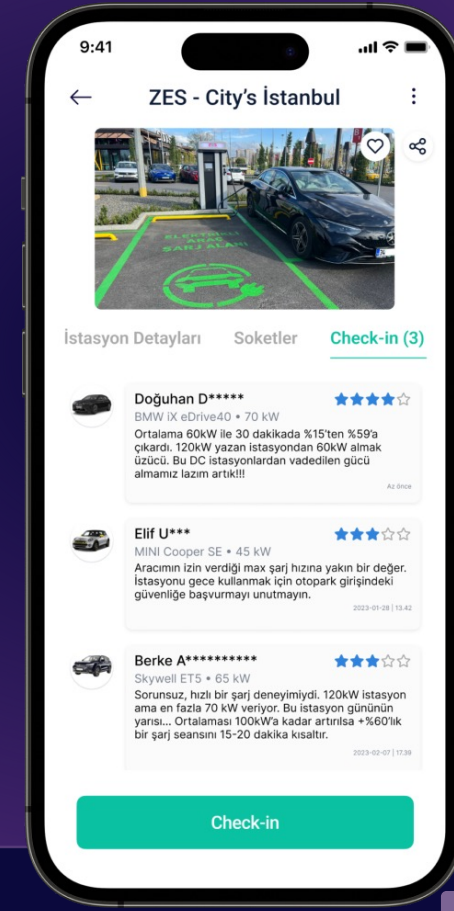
9:41

ZES - City's İstanbul

ELEKTRİKLİ ARAÇ ŞARJ ALANI

İstasyon Detayları Soketler Check-in (3)

Doğuhan D*****
BMW iX eDrive40 • 70 kW
Ortalama 60kW ile 30 dakikada %15'ten %59'a çıkardı. 120kW yazan istasyondan 60kW almak üzücü. Bu DC istasyonlardan vadedilen gücü almamız lazım artık!!!
Az önce

Elif U***
MINI Cooper SE • 45 kW
Aracımın izin verdiği max şarj hızına yakın bir değer. İstasyonu gece kullanmak için otopark girişindeki güvenliğe başvurmayı unutmayın.
2023-01-28 | 13:42

Berke A**********
Skywell ET5 • 65 kW
Sorunsuz, hızlı bir şarj deneyimiydi. 120kW istasyon ama en fazla 70 kW veriyor. Bu istasyon gününün yarısı... Ortalaması 100kW'a kadar artırılsa +%60'lık bir şarj seansını 15-20 dakika kısaltır.
2023-02-07 | 17:39

Check-in